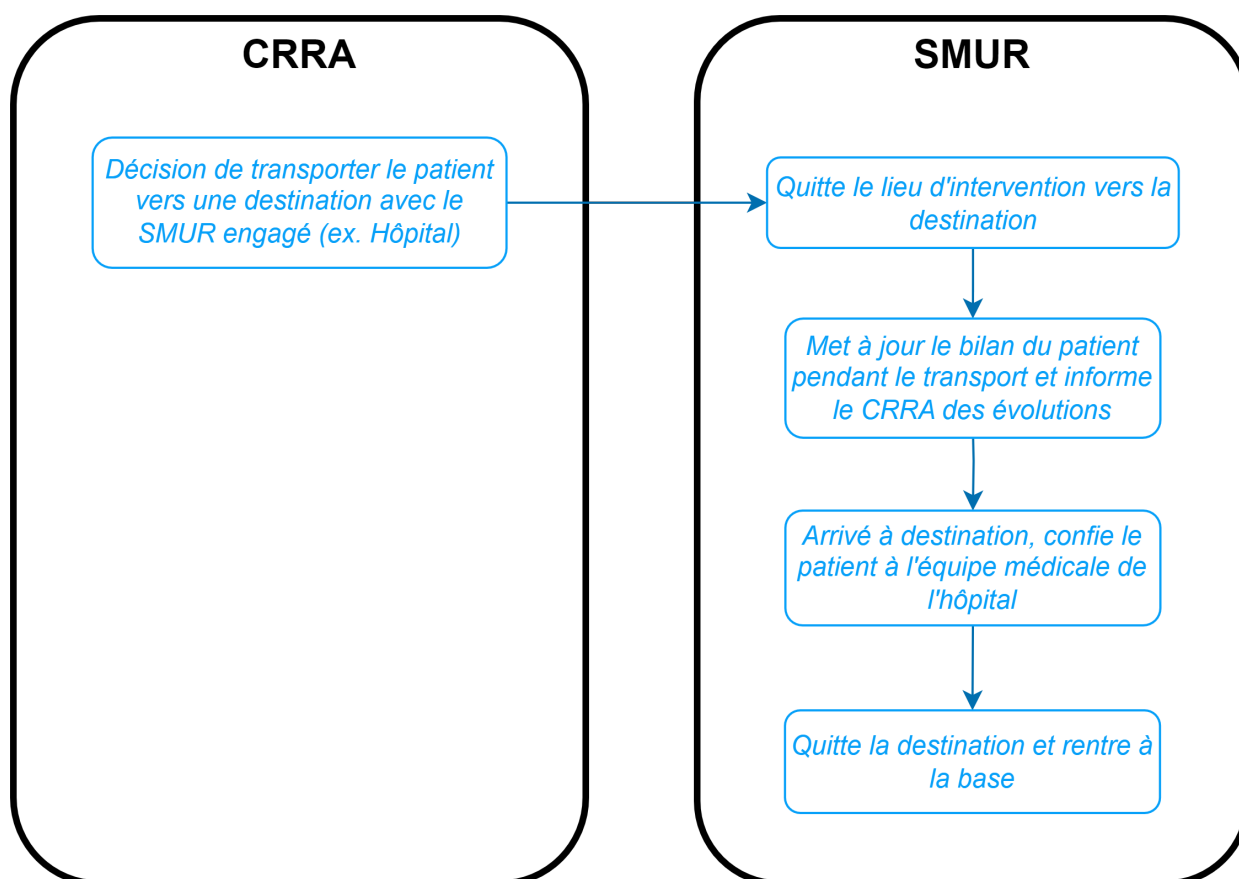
CRRA

Décision de transporter le patient vers une destination avec le SMUR engagé (ex. Hôpital)

SMUR

Quitte le lieu d'intervention vers la destination

Met à jour le bilan du patient pendant le transport et informe le CRRA des évolutions

Arrivé à destination, confie le patient à l'équipe médicale de l'hôpital

Quitte la destination et rentre à la base